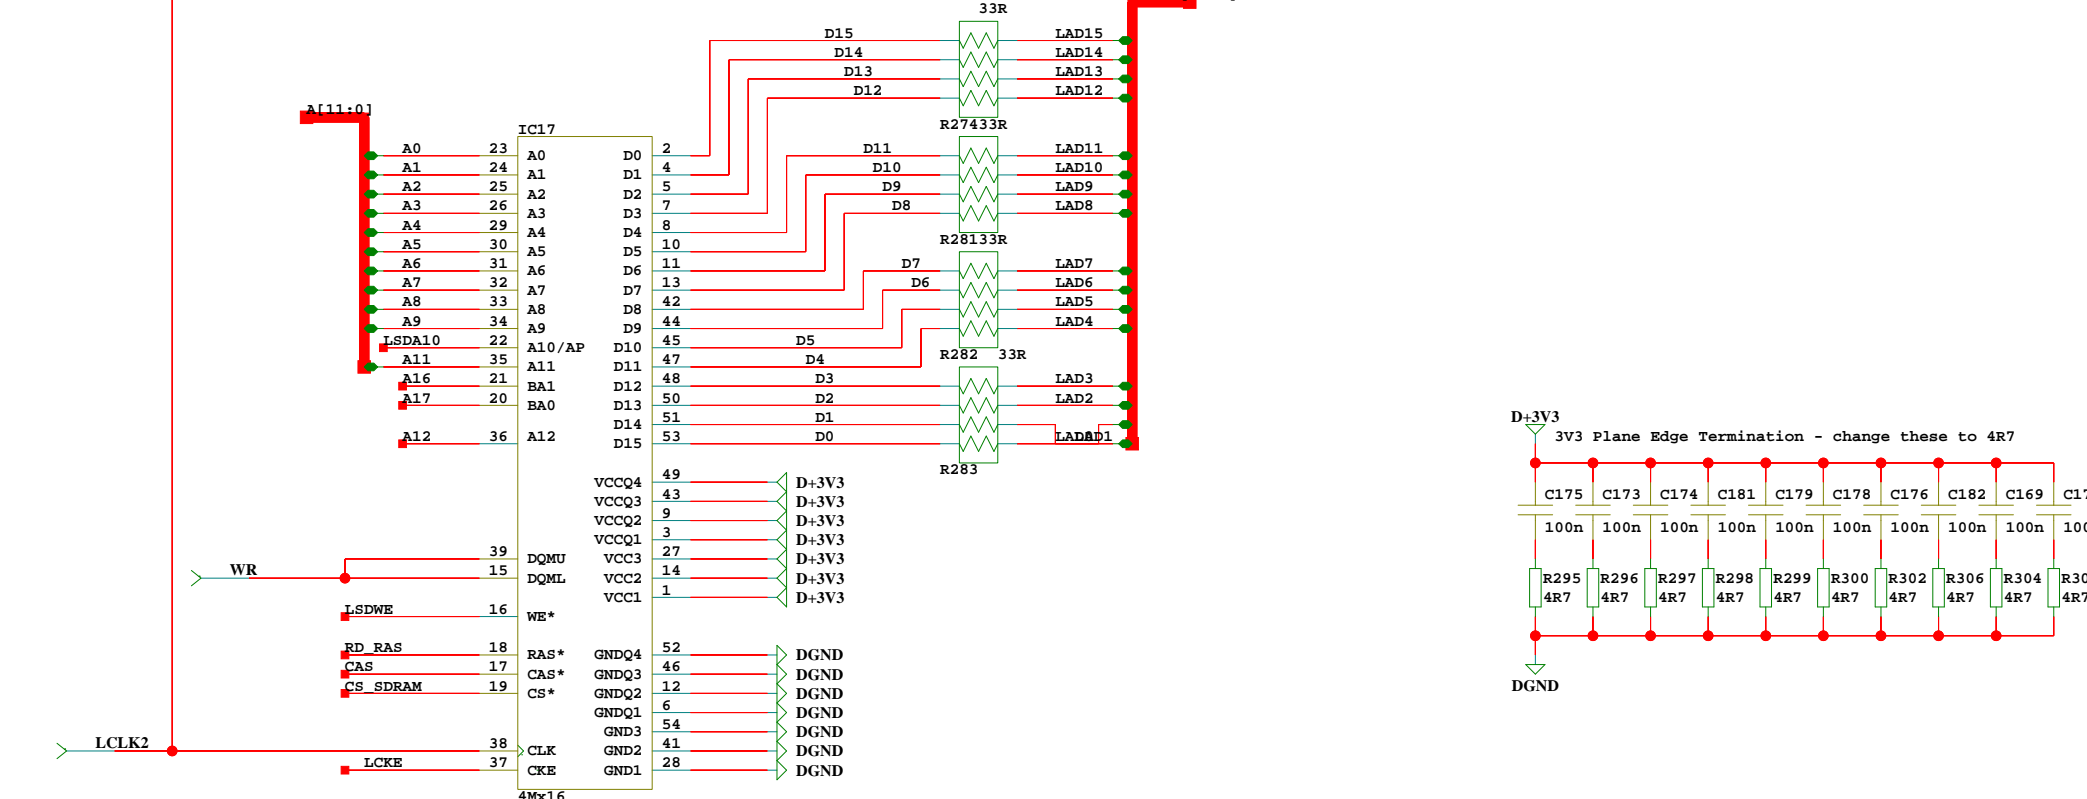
33R
D15
D14
D13
D12
LAD15
LAD14
LAD13
LAD12
R27433R
A[11:0]
IC17
A0 23 A0 D0 2
A1 24 A1 D1 4
A2 25 A2 D2 5
A3 26 A3 D3 7
A4 29 A4 D4 8
A5 30 A5 D5 10
A6 31 A6 D6 11
A7 32 A7 D7 13
A8 33 A8 D8 42
A9 34 A9 D9 44
LSDA10 22 A10/AP D10 45
A11 35 A11 D11 47
A16 21 BA1 D12 48
A17 20 BA0 D13 50
D14 51
A12 36 A12 D15 53
D11
D10
D9
D8
LAD11
LAD10
LAD9
LAD8
R28133R
D7
D6
LAD7
LAD6
LAD5
LAD4
D5
D4
R282 33R
D3
D2
D1
D0
LAD3
LAD2
LAD1
LAD0
R283
VCCQ4 49 D+3V3
VCCQ3 43 D+3V3
VCCQ2 9 D+3V3
VCCQ1 3 D+3V3
WR 39 DQMU VCC3 27 D+3V3
15 DQML VCC2 14 D+3V3
VCC1 1 D+3V3
LSDWE 16 WE*
RD_RAS 18 RAS* GNDQ4 52 DGND
CAS 17 CAS* GNDQ3 46 DGND
CS_SDRAM 19 CS* GNDQ2 12 DGND
GNDQ1 6 DGND
GND3 54 DGND
LCLK2 38 CLK GND2 41 DGND
LCKE 37 CKE GND1 28 DGND
4Mx16
D+3V3
3V3 Plane Edge Termination - change these to 4R7
C175 C173 C174 C181 C179 C178 C176 C182 C169 C17
100n 100n 100n 100n 100n 100n 100n 100n 100n 100
R295 R296 R297 R298 R299 R300 R302 R306 R304 R30
4R7 4R7 4R7 4R7 4R7 4R7 4R7 4R7 4R7 4R7
DGND